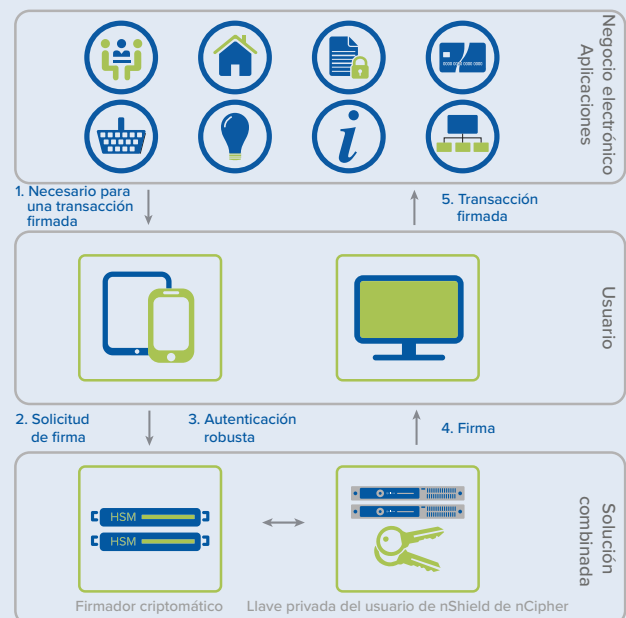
Negocio electrónico
Aplicaciones

1. Necesario para una transacción firmada

5. Transacción firmada

Usuario

2. Solicitud de firma

3. Autenticación robusta

4. Firma

HSM
HSM

Solución combinada

Firmador criptomático

Llave privada del usuario de nShield de nCipher